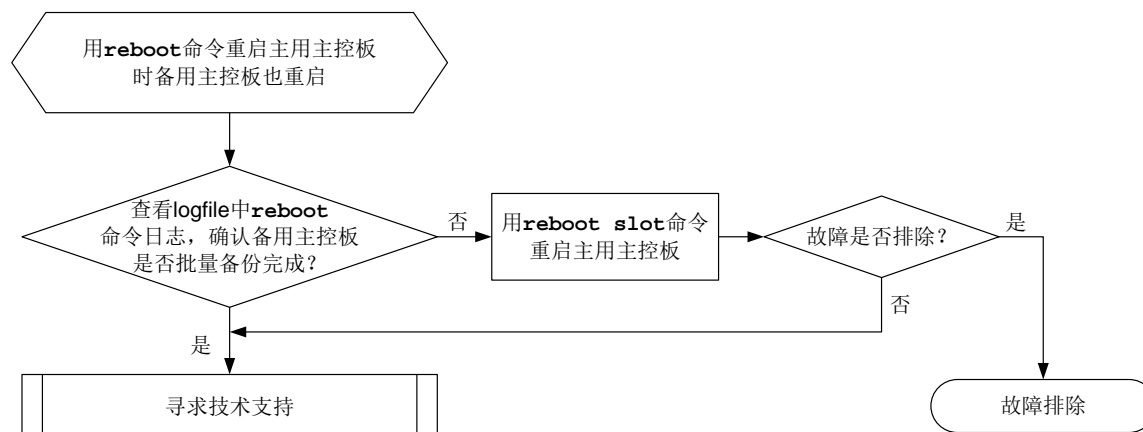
用**reboot**命令重启主用主控板时备用主控板也重启

查看logfile中**reboot**命令日志，确认备用主控板是否批量备份完成？

否

用**reboot slot**命令重启主用主控板

故障是否排除？

是

否

是

寻求技术支持

故障排除